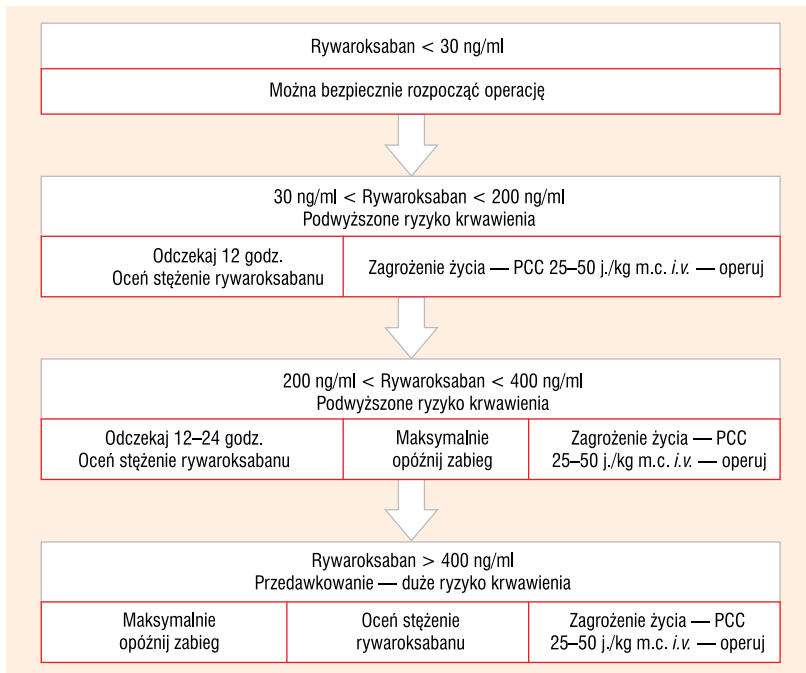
Rywaroksaban < 30 ng/ml

Można bezpiecznie rozpocząć operację

30 ng/ml < Rywaroksaban < 200 ng/ml
Podwyższone ryzyko krwawienia

Odczekaj 12 godz.
Oceń stężenie rywaroksabanu

Zagrożenie życia — PCC 25–50 j./kg m.c. *i.v.* — operuj

200 ng/ml < Rywaroksaban < 400 ng/ml
Podwyższone ryzyko krwawienia

Odczekaj 12–24 godz.
Oceń stężenie rywaroksabanu

Maksymalnie opóźnij zabieg

Zagrożenie życia — PCC 25–50 j./kg m.c. *i.v.* — operuj

Rywaroksaban > 400 ng/ml
Przedawkowanie — duże ryzyko krwawienia

Maksymalnie opóźnij zabieg

Oceń stężenie rywaroksabanu

Zagrożenie życia — PCC 25–50 j./kg m.c. *i.v.* — operuj